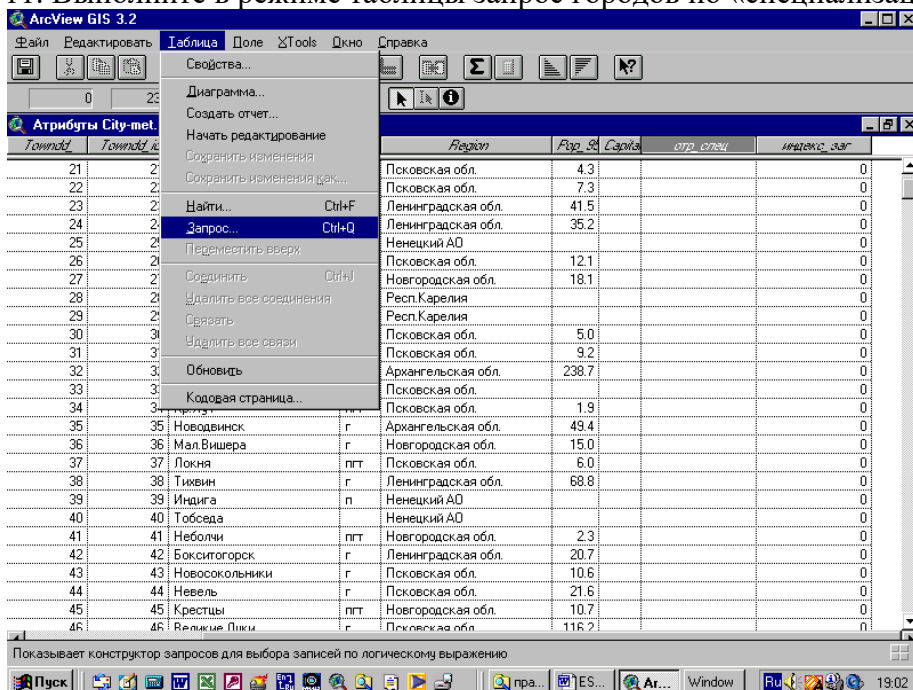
ArcView GIS 3.2

Файл Редактировать Таблица Поле XTools Окно Справка

0 23

Атрибуты City-met.

Свойства...
Диаграмма...
Создать отчет...
Начать редактирование
Сохранить изменения
Сохранить изменения как...
Найти... Ctrl+F
Запрос... Ctrl+Q
Переместить вверх
Соединить Ctrl+J
Удалить все соединения
Связать
Удалить все связи
Обновить
Кодовая страница...

| Towndd_ | Towndd_id | | | Region | Pop_9 | Capita | отр_спец | индекс_заг |
|---|---|---|---|---|---|---|---|---|
| 21 | 2 | | | Псковская обл. | 4.3 | | | 0 |
| 22 | 2 | | | Псковская обл. | 7.3 | | | 0 |
| 23 | 2 | | | Ленинградская обл. | 41.5 | | | 0 |
| 24 | 2 | | | Ленинградская обл. | 35.2 | | | 0 |
| 25 | 2 | | | Ненецкий АО | | | | 0 |
| 26 | 2 | | | Псковская обл. | 12.1 | | | 0 |
| 27 | 2 | | | Новгородская обл. | 18.1 | | | 0 |
| 28 | 2 | | | Респ.Карелия | | | | 0 |
| 29 | 2 | | | Респ.Карелия | | | | 0 |
| 30 | 3 | | | Псковская обл. | 5.0 | | | 0 |
| 31 | 3 | | | Псковская обл. | 9.2 | | | 0 |
| 32 | 3 | | | Архангельская обл. | 238.7 | | | 0 |
| 33 | 3 | | | Псковская обл. | | | | 0 |
| 34 | 34 | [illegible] | | Псковская обл. | 1.9 | | | 0 |
| 35 | 35 | Новодвинск | г | Архангельская обл. | 49.4 | | | 0 |
| 36 | 36 | Мал.Вишера | г | Новгородская обл. | 15.0 | | | 0 |
| 37 | 37 | Локня | пгт | Псковская обл. | 6.0 | | | 0 |
| 38 | 38 | Тихвин | г | Ленинградская обл. | 68.8 | | | 0 |
| 39 | 39 | Индига | п | Ненецкий АО | | | | 0 |
| 40 | 40 | Тобседа | | Ненецкий АО | | | | 0 |
| 41 | 41 | Неболчи | пгт | Новгородская обл. | 2.3 | | | 0 |
| 42 | 42 | Бокситогорск | г | Ленинградская обл. | 20.7 | | | 0 |
| 43 | 43 | Новосокольники | г | Псковская обл. | 10.6 | | | 0 |
| 44 | 44 | Невель | г | Псковская обл. | 21.6 | | | 0 |
| 45 | 45 | Крестцы | пгт | Новгородская обл. | 10.7 | | | 0 |
| 46 | 46 | Великие Луки | г | Псковская обл. | 116.2 | | | 0 |

Показывает конструктор запросов для выбора записей по логическому выражению

Пуск | пра... | ES... | Ar... | Window | Ru | 19:02